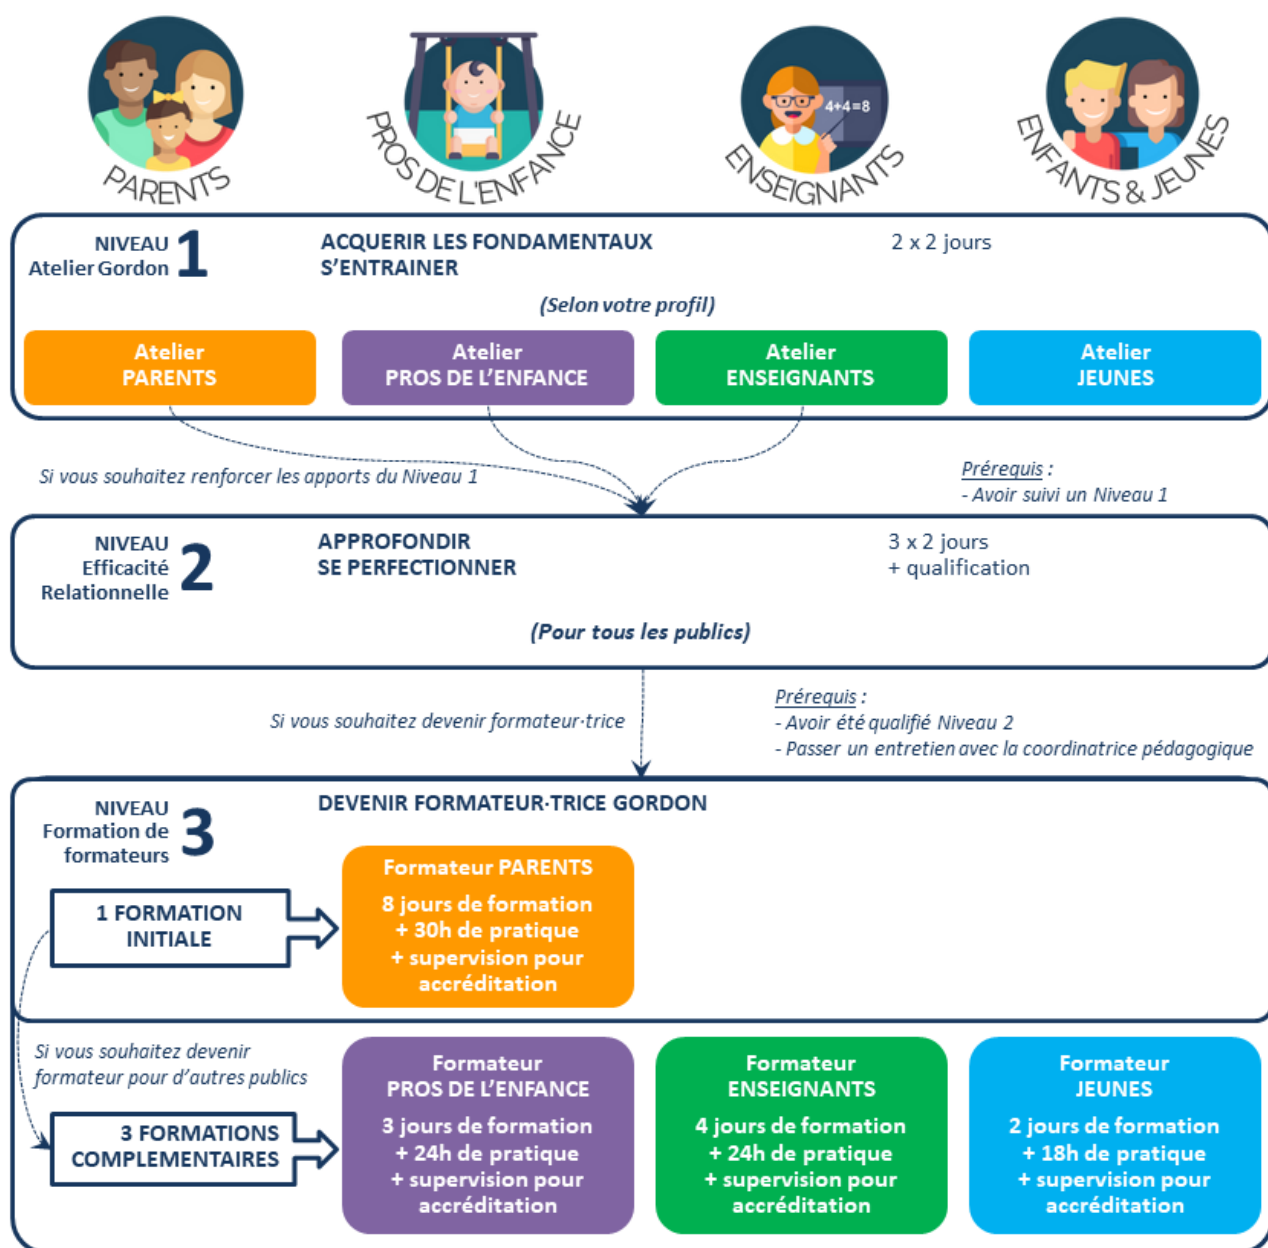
PARENTS

PROS DE L'ENFANCE

4+4=8

ENSEIGNANTS

ENFANTS & JEUNES

NIVEAU Atelier Gordon 1

ACQUERIR LES FONDAMENTAUX
S'ENTRAINER

2 x 2 jours

(Selon votre profil)

Atelier PARENTS

Atelier PROS DE L'ENFANCE

Atelier ENSEIGNANTS

Atelier JEUNES

Si vous souhaitez renforcer les apports du Niveau 1

Prérequis :
- Avoir suivi un Niveau 1

NIVEAU Efficacité Relationnelle 2

APPROFONDIR
SE PERFECTIONNER

3 x 2 jours
+ qualification

(Pour tous les publics)

Si vous souhaitez devenir formateur·trice

Prérequis :
- Avoir été qualifié Niveau 2
- Passer un entretien avec la coordinatrice pédagogique

NIVEAU Formation de formateurs 3

DEVENIR FORMATEUR·TRICE GORDON

1 FORMATION INITIALE

Formateur PARENTS
8 jours de formation
+ 30h de pratique
+ supervision pour accréditation

Si vous souhaitez devenir formateur pour d'autres publics

3 FORMATIONS COMPLEMENTAIRES

Formateur PROS DE L'ENFANCE
3 jours de formation
+ 24h de pratique
+ supervision pour accréditation

Formateur ENSEIGNANTS
4 jours de formation
+ 24h de pratique
+ supervision pour accréditation

Formateur JEUNES
2 jours de formation
+ 18h de pratique
+ supervision pour accréditation